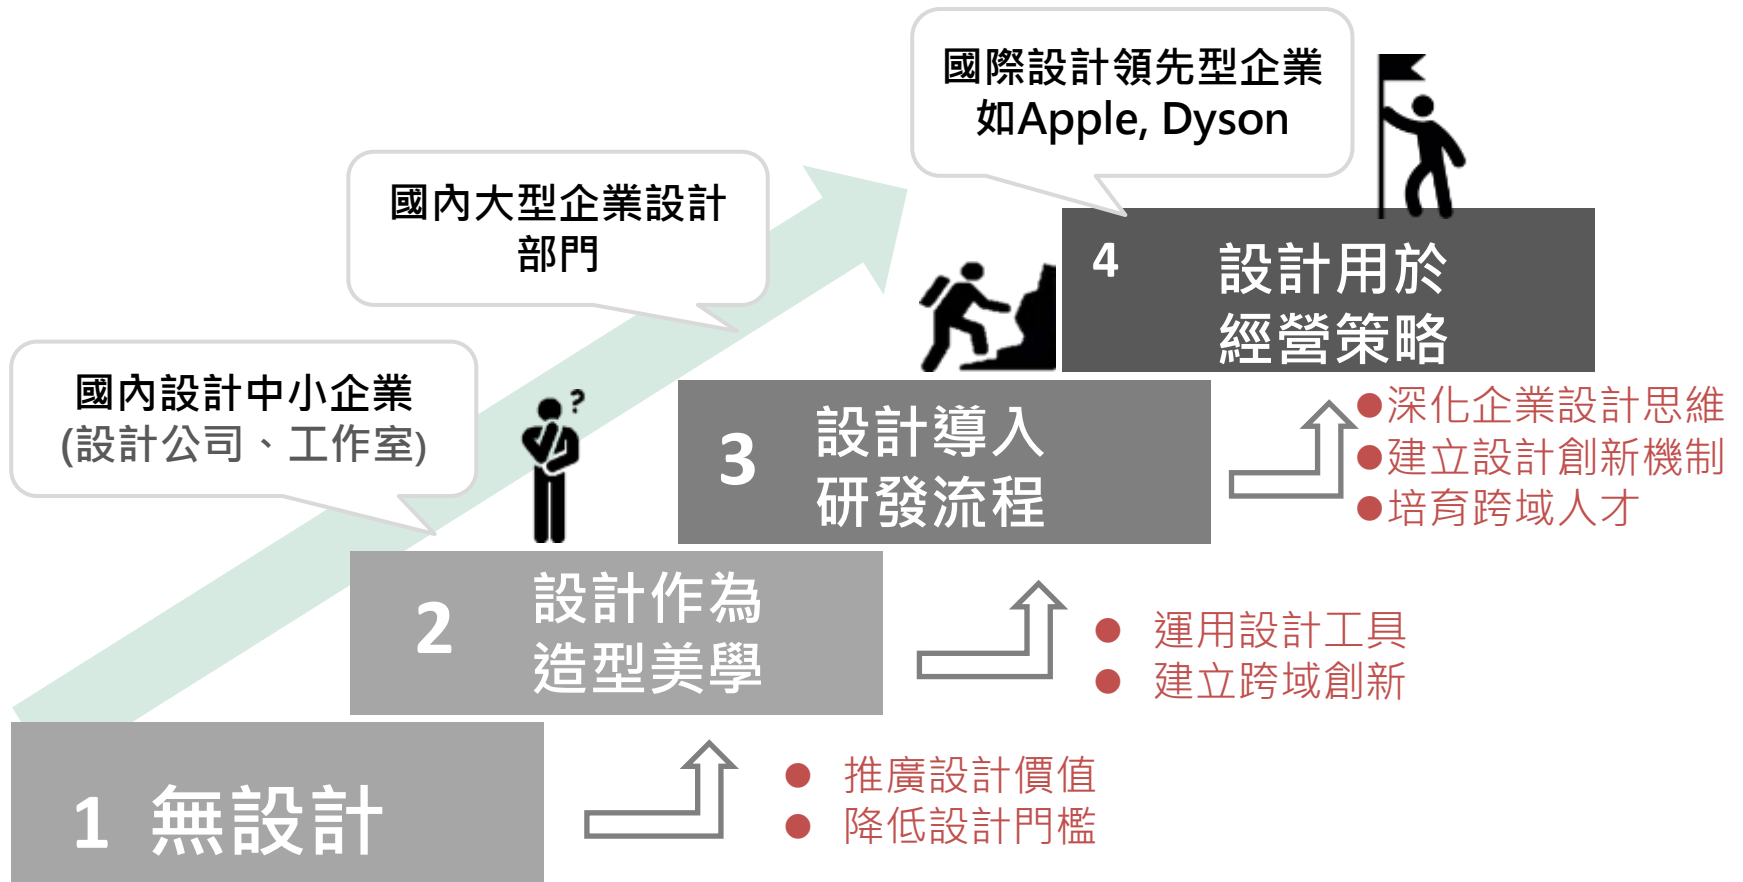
國際設計領先型企業
如Apple, Dyson

國內大型企業設計部門

國內設計中小企業
(設計公司、工作室)

4 設計用於經營策略

●深化企業設計思維
●建立設計創新機制
●培育跨域人才

3 設計導入研發流程

● 運用設計工具
● 建立跨域創新

2 設計作為造型美學

● 推廣設計價值
● 降低設計門檻

1 無設計